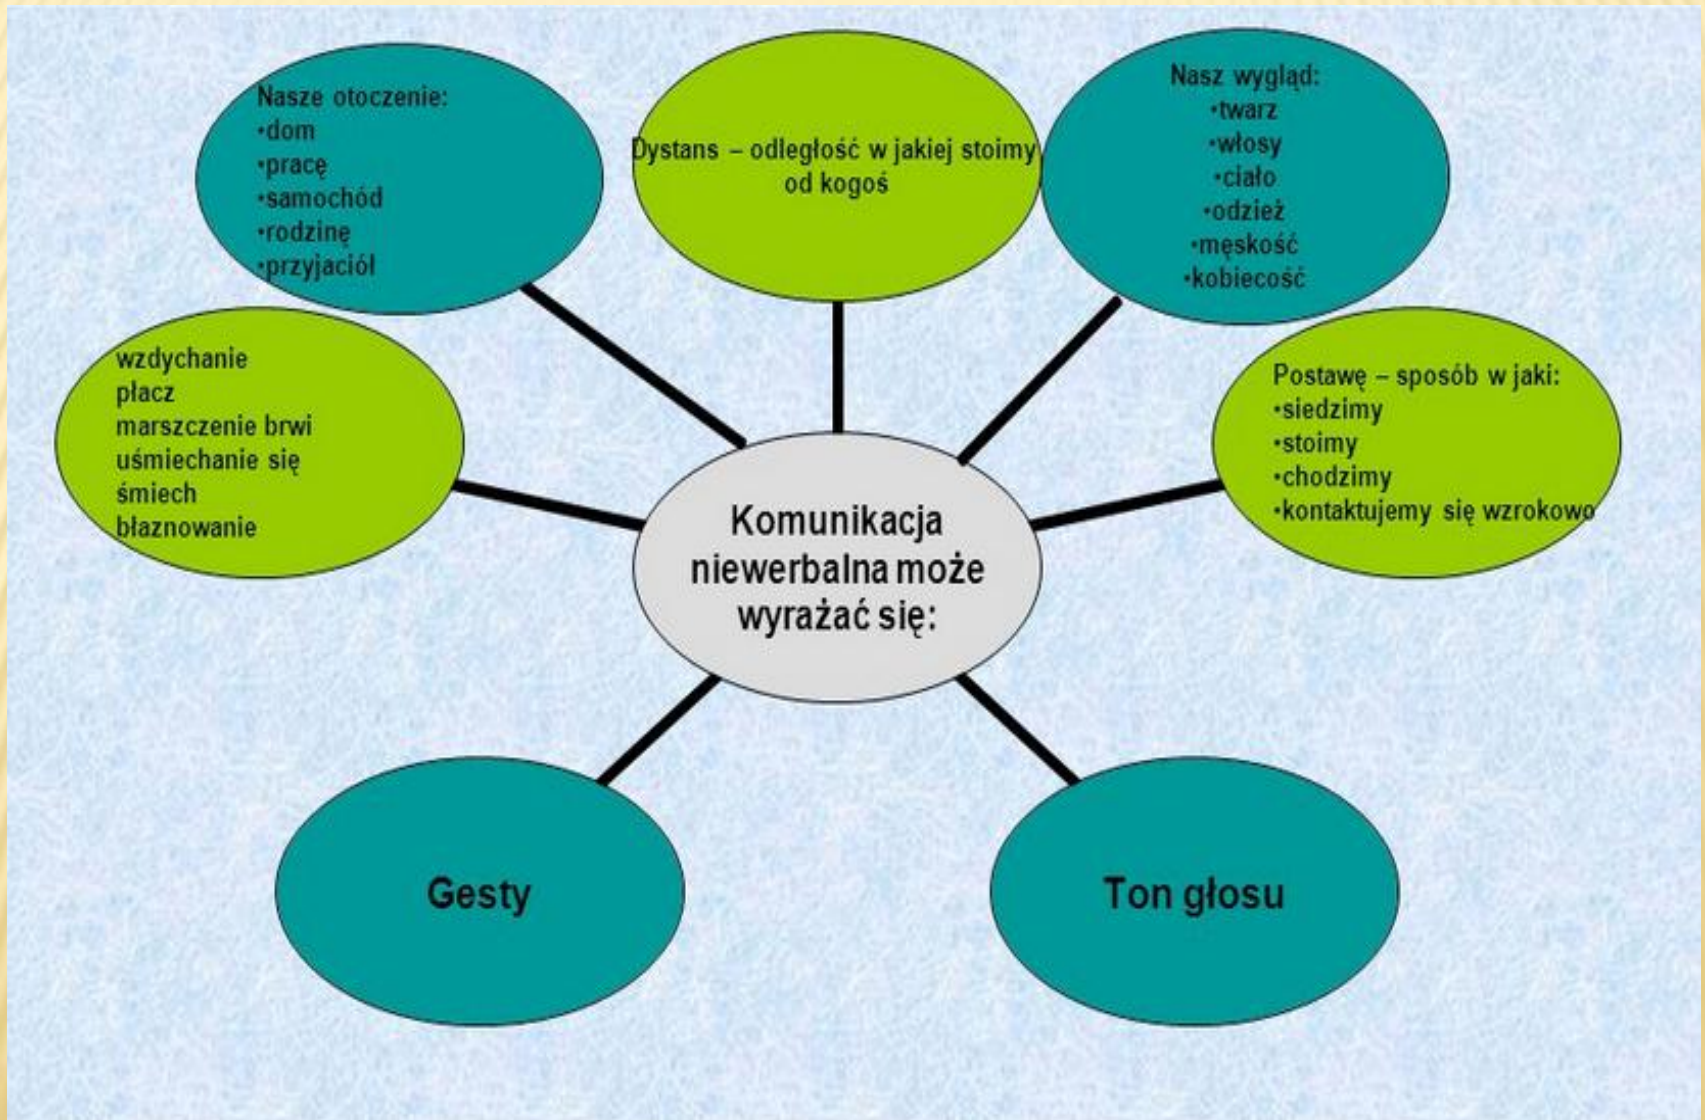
Nasze otoczenie:
•dom
•pracę
•samochód
•rodzinę
•przyjaciół

Dystans – odległość w jakiej stoimy od kogoś

Nasz wygląd:
•twarz
•włosy
•ciało
•odzież
•męskość
•kobiecość

wzdychanie
płacz
marszczenie brwi
uśmiechanie się
śmiech
błaznowanie

Komunikacja niewerbalna może wyrażać się:

Postawę – sposób w jaki:
•siedzimy
•stoimy
•chodzimy
•kontaktujemy się wzrokowo

Gesty

Ton głosu